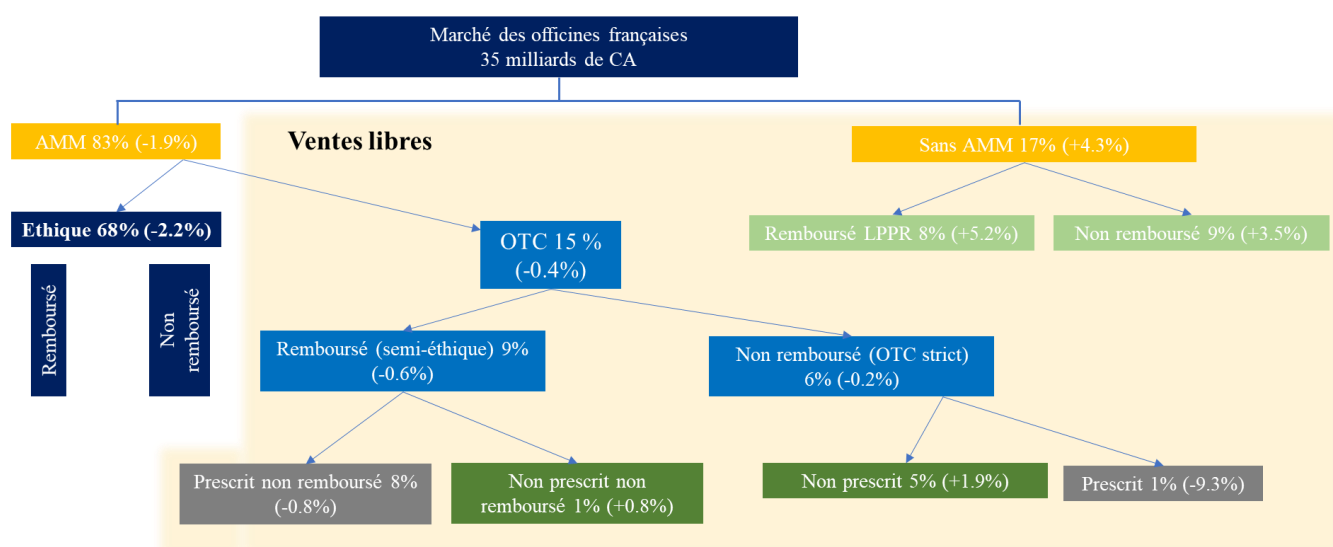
Marché des officines françaises
35 milliards de CA

AMM 83% (-1.9%)

Ventes libres

Sans AMM 17% (+4.3%)

Ethique 68% (-2.2%)

Remboursé

Non remboursé

OTC 15 %
(-0.4%)

Remboursé LPPR 8% (+5.2%)

Non remboursé 9% (+3.5%)

Remboursé (semi-éthique) 9%
(-0.6%)

Non remboursé (OTC strict)
6% (-0.2%)

Prescrit non remboursé 8%
(-0.8%)

Non prescrit non remboursé 1% (+0.8%)

Non prescrit 5% (+1.9%)

Prescrit 1% (-9.3%)